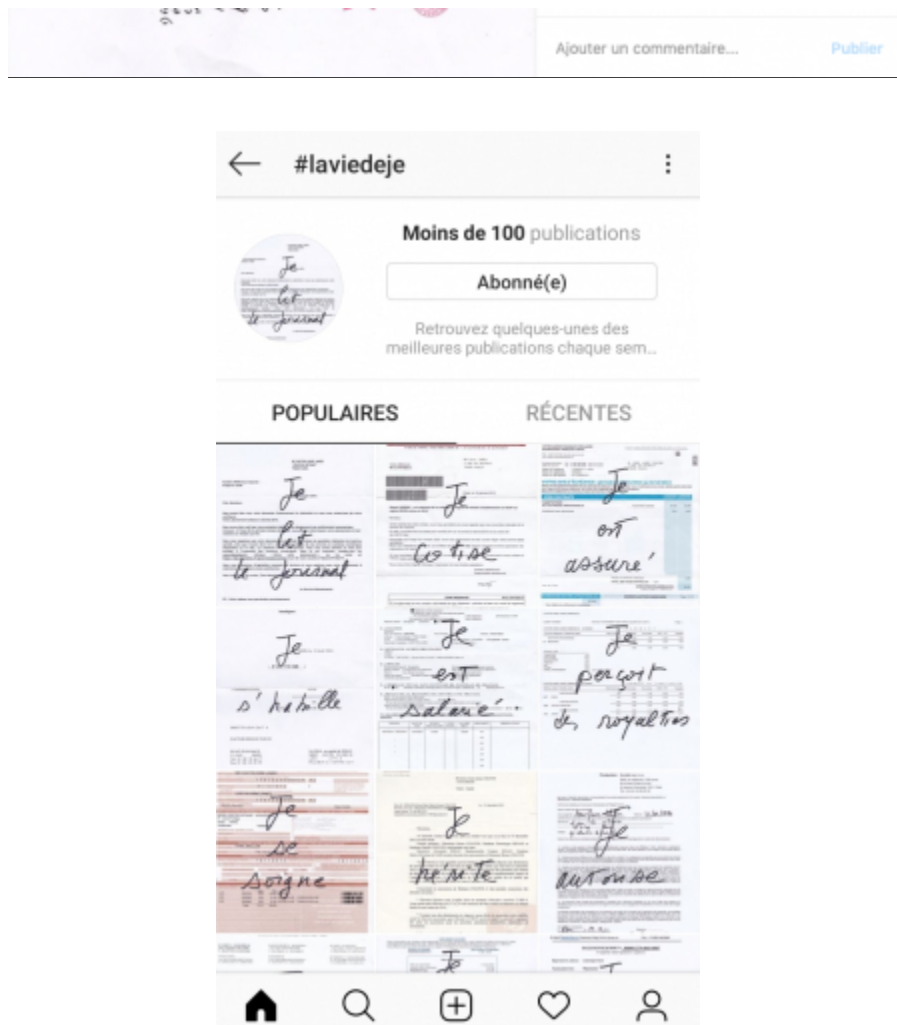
Ajouter un commentaire... Publier

#laviedeje

Moins de 100 publications

Abonné(e)

Retrouvez quelques-unes des meilleures publications chaque sem...

Je lit le journal

POPULAIRES

RÉCENTES

Je lit le journal

Je cotise

Je est assuré

Je s'habille

Je est salarié

Je perçoit des royalties

Je se soigne

Je hérite

Je autorise

Je

J